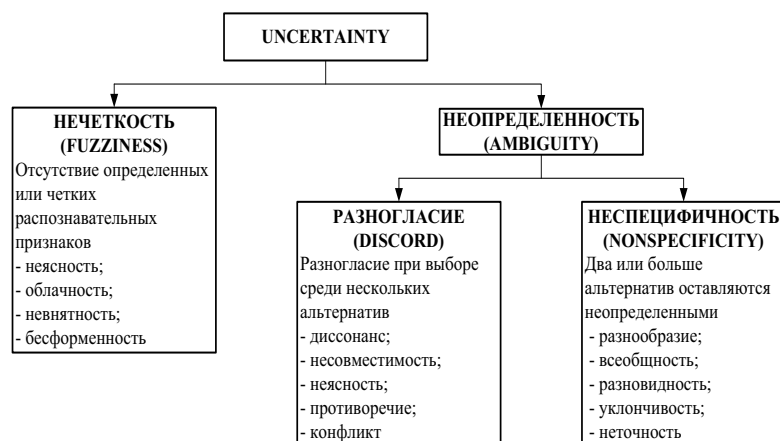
UNCERTAINTY

НЕЧЕТКОСТЬ (FUZZINESS)
Отсутствие определенных или четких распознавательных признаков
- неясность;
- облачность;
- невнятность;
- бесформенность

НЕОПРЕДЕЛЕННОСТЬ (AMBIGUITY)

РАЗНОГЛАСИЕ (DISCORD)
Разногласие при выборе среди нескольких альтернатив
- диссонанс;
- несовместимость;
- неясность;
- противоречие;
- конфликт

НЕСПЕЦИФИЧНОСТЬ (NONSPECIFICITY)
Два или больше альтернатив оставляются неопределенными
- разнообразие;
- всеобщность;
- разновидность;
- уклончивость;
- неточность